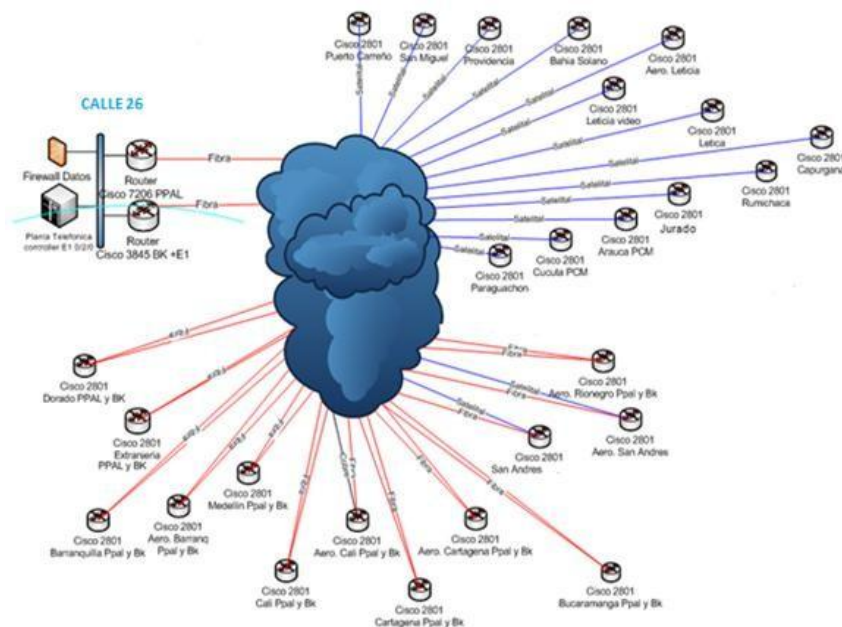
CALLE 26

Firewall Datos

Router
Cisco 7206 PPAL

Planta Telefonica controller E1 0/2/0

Router
Cisco 3845 BK +E1

Fibra

Fibra

Cisco 2801
Puerto Carreño

Cisco 2801
San Miguel

Cisco 2801
Providencia

Cisco 2801
Bahia Solano

Cisco 2801
Aero. Leticia

Cisco 2801
Leticia video

Cisco 2801
Letica

Cisco 2801
Capurgana

Cisco 2801
Rumichaca

Cisco 2801
Jurado

Cisco 2801
Arauca PCM

Cisco 2801
Cucuta PCM

Cisco 2801
Paraguachon

Satelital
Satelital
Satelital
Satelital
Satelital
Satelital
Satelital
Satelital
Satelital
Satelital
Satelital

Cisco 2801
Dorado PPAL y BK

Cisco 2801
Extraneria
PPAL y BK

Cisco 2801
Medellin Ppal y Bk

Cisco 2801
Aero. Barranq
Ppal y Bk

Cisco 2801
Barranquilla Ppal y Bk

Cisco 2801
Cali Ppal y Bk

Cisco 2801
Aero. Cali Ppal y Bk

Cisco 2801
Cartagena Ppal y Bk

Cisco 2801
Aero. Cartagena Ppal y Bk

Cisco 2801
San Andres

Cisco 2801
Bucaramanga Ppal y Bk

Cisco 2801
Aero. Rionegro Ppal y Bk

Cisco 2801
Aero. San Andres

Fibra
Fibra
Fibra
Fibra
Fibra
Fibra
Fibra
Fibra
Fibra
Fibra
Satelital
Satelital
Cobre